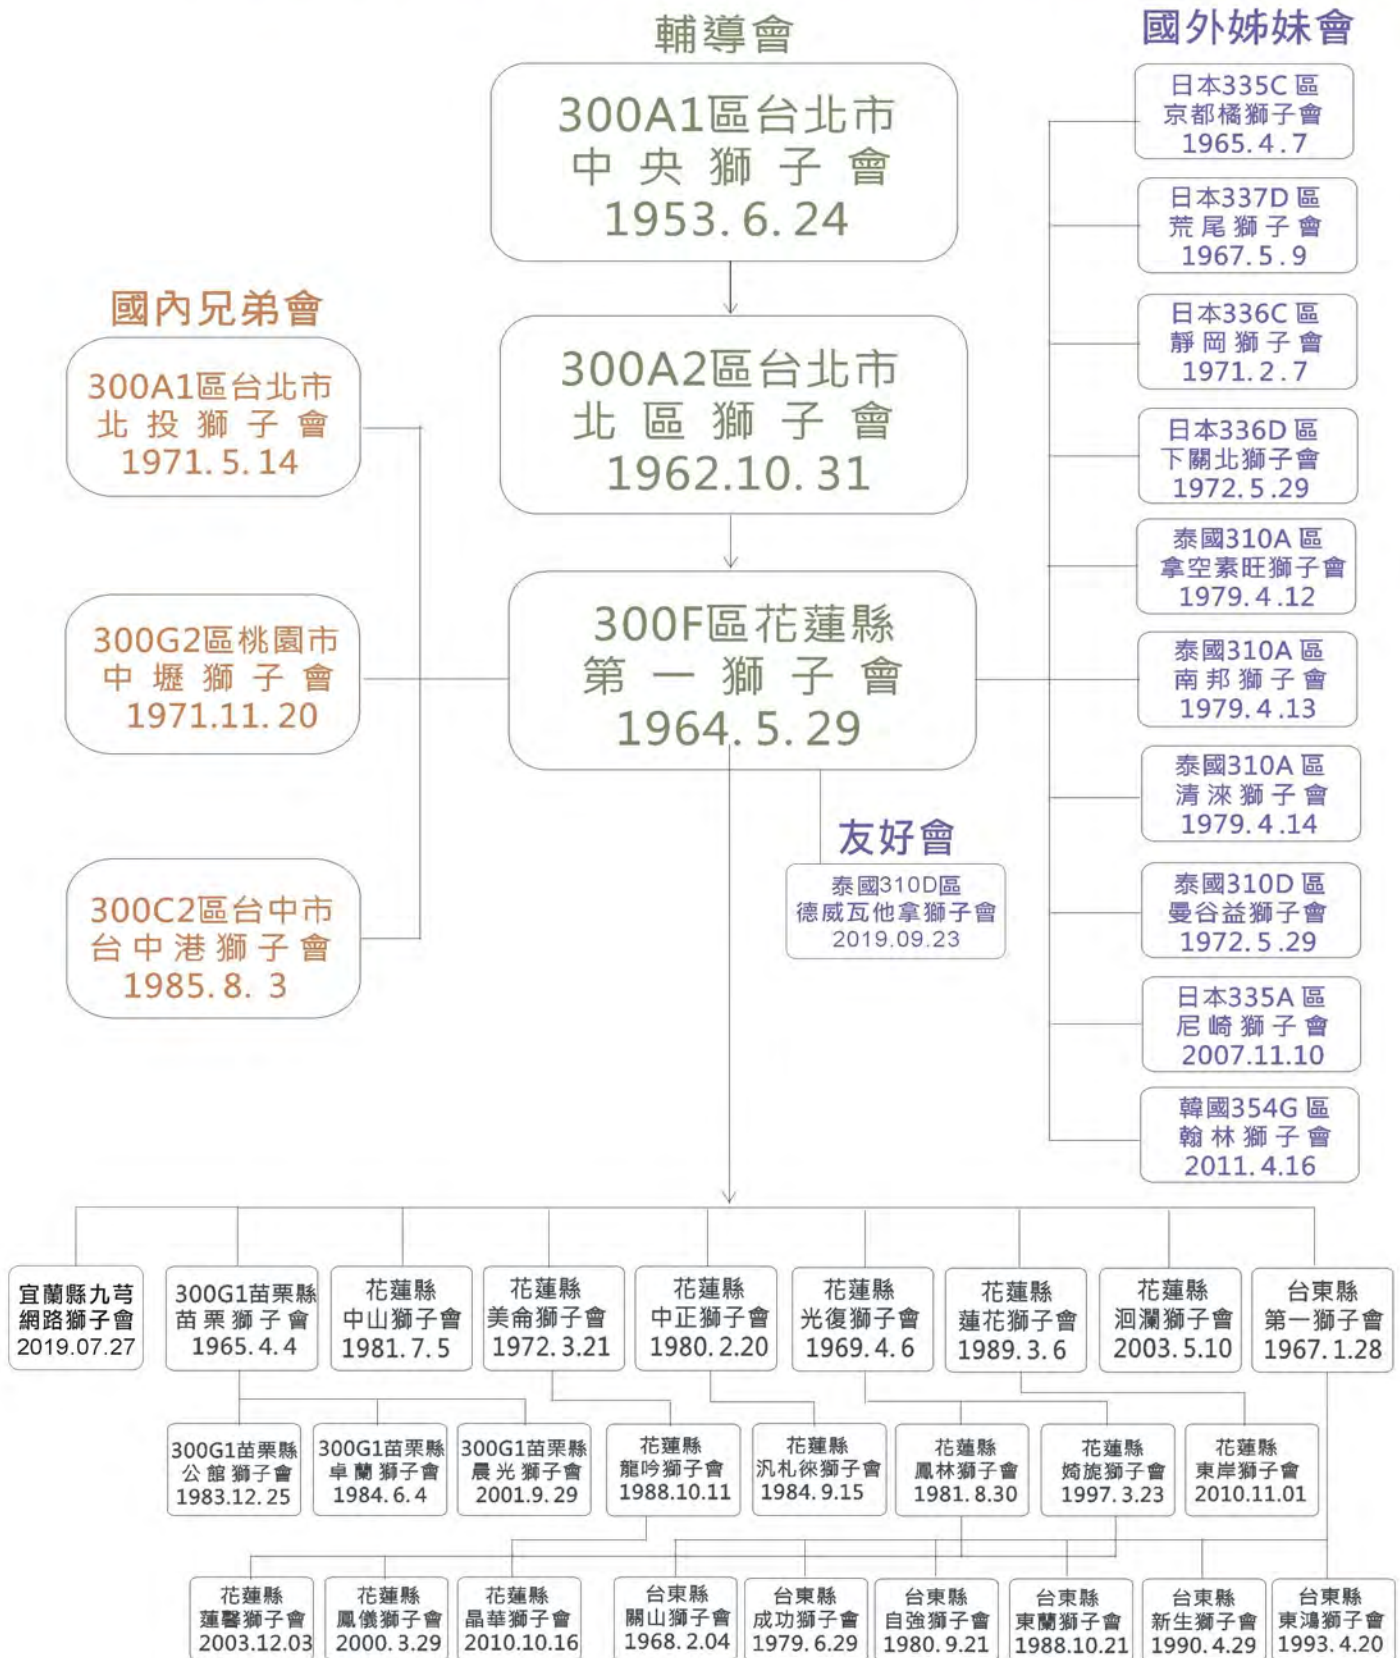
輔導會

300A1區台北市
中央獅子會
1953.6.24

300A2區台北市
北區獅子會
1962.10.31

300F區花蓮縣
第一獅子會
1964.5.29

國內兄弟會

300A1區台北市
北投獅子會
1971.5.14

300G2區桃園市
中壢獅子會
1971.11.20

300C2區台中市
台中港獅子會
1985.8.3

國外姊妹會

日本335C區
京都橘獅子會
1965.4.7

日本337D區
荒尾獅子會
1967.5.9

日本336C區
靜岡獅子會
1971.2.7

日本336D區
下關北獅子會
1972.5.29

泰國310A區
拿空素旺獅子會
1979.4.12

泰國310A區
南邦獅子會
1979.4.13

泰國310A區
清�francs獅子會
1979.4.14

泰國310D區
曼谷益獅子會
1972.5.29

日本335A區
尼崎獅子會
2007.11.10

韓國354G區
翰林獅子會
2011.4.16

友好會

泰國310D區
德威瓦他拿獅子會
2019.09.23

宜蘭縣九芎網路獅子會
2019.07.27

300G1苗栗縣
苗栗獅子會
1965.4.4

花蓮縣
中山獅子會
1981.7.5

花蓮縣
美侖獅子會
1972.3.21

花蓮縣
中正獅子會
1980.2.20

花蓮縣
光復獅子會
1969.4.6

花蓮縣
蓮花獅子會
1989.3.6

花蓮縣
洄瀾獅子會
2003.5.10

台東縣
第一獅子會
1967.1.28

300G1苗栗縣
公館獅子會
1983.12.25

300G1苗栗縣
卓蘭獅子會
1984.6.4

300G1苗栗縣
晨光獅子會
2001.9.29

花蓮縣
龍吟獅子會
1988.10.11

花蓮縣
汎札徠獅子會
1984.9.15

花蓮縣
鳳林獅子會
1981.8.30

花蓮縣
㟴旎獅子會
1997.3.23

花蓮縣
東岸獅子會
2010.11.01

花蓮縣
蓮馨獅子會
2003.12.03

花蓮縣
鳳儀獅子會
2000.3.29

花蓮縣
晶華獅子會
2010.10.16

台東縣
關山獅子會
1968.2.04

台東縣
成功獅子會
1979.6.29

台東縣
自強獅子會
1980.9.21

台東縣
東蘭獅子會
1988.10.21

台東縣
新生獅子會
1990.4.29

台東縣
東鴻獅子會
1993.4.20